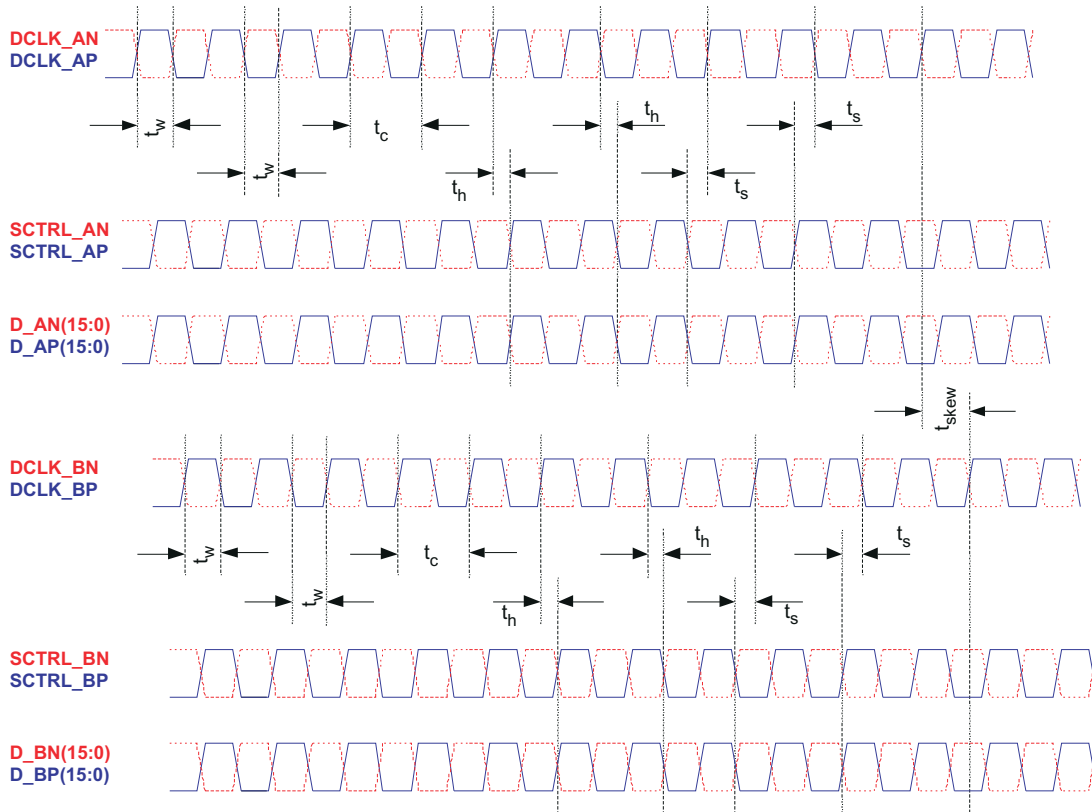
DCLK_AN
DCLK_AP

$t_w$ $t_c$ $t_h$ $t_s$

$t_w$ $t_h$ $t_s$

SCTRL_AN
SCTRL_AP

D_AN(15:0)
D_AP(15:0)

$t_{skew}$

DCLK_BN
DCLK_BP

$t_w$ $t_c$ $t_h$ $t_s$

$t_w$ $t_h$ $t_s$

SCTRL_BN
SCTRL_BP

D_BN(15:0)
D_BP(15:0)